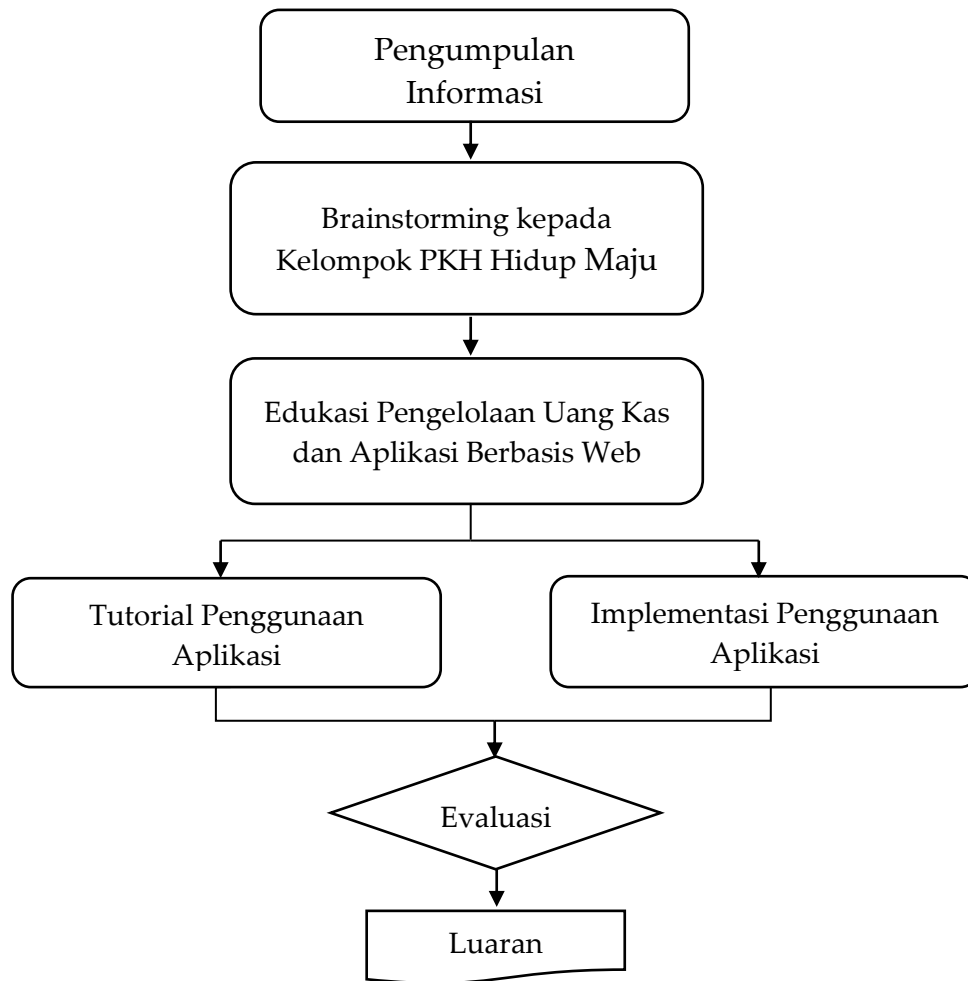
Pengumpulan Informasi

Brainstorming kepada Kelompok PKH Hidup Maju

Edukasi Pengelolaan Uang Kas dan Aplikasi Berbasis Web

Tutorial Penggunaan Aplikasi

Implementasi Penggunaan Aplikasi

Evaluasi

Luaran